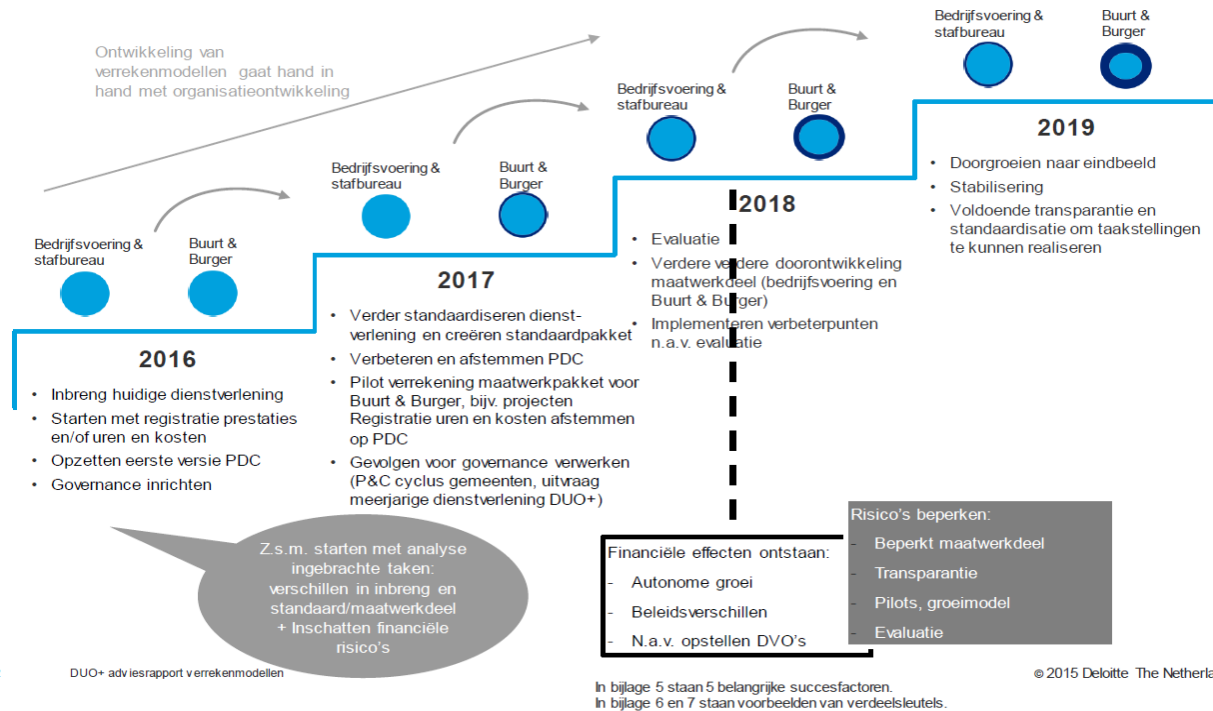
Ontwikkeling van verrekenmodellen gaat hand in hand met organisatieontwikkeling

Bedrijfsvoering & stafbureau

Buurt & Burger

2016

- Inbreng huidige dienstverlening
- Starten met registratie prestaties en/of uren en kosten
- Opzetten eerste versie PDC
- Governance inrichten

Bedrijfsvoering & stafbureau

Buurt & Burger

2017

- Verder standaardiseren dienstverlening en creëren standaardpakket
- Verbeteren en afstemmen PDC
- Pilot verrekening maatwerkpakket voor Buurt & Burger, bijv. projecten Registratie uren en kosten afstemmen op PDC
- Gevolgen voor governance verwerken (P&C cyclus gemeenten, uitvraag meerjarige dienstverlening DUO+)

Bedrijfsvoering & stafbureau

Buurt & Burger

2018

- Evaluatie
- Verdere verdere doorontwikkeling maatwerkdeel (bedrijfsvoering en Buurt & Burger)
- Implementeren verbeterpunten n.a.v. evaluatie

Bedrijfsvoering & stafbureau

Buurt & Burger

2019

- Doorgroeien naar eindbeeld
- Stabilisering
- Voldoende transparantie en standaardisatie om taakstellingen te kunnen realiseren

Z.s.m. starten met analyse ingebrachte taken: verschillen in inbreng en standaard/maatwerkdeel + Inschatten financiële risico's

Financiële effecten ontstaan:
- Autonome groei
- Beleidsverschillen
- N.a.v. opstellen DVO's

Risico's beperken:
- Beperkt maatwerkdeel
- Transparantie
- Pilots, groeimodel
- Evaluatie

DUO+ adviesrapport verrekenmodellen

© 2015 Deloitte The Netherla

In bijlage 5 staan 5 belangrijke succesfactoren.
In bijlage 6 en 7 staan voorbeelden van verdeelsleutels.